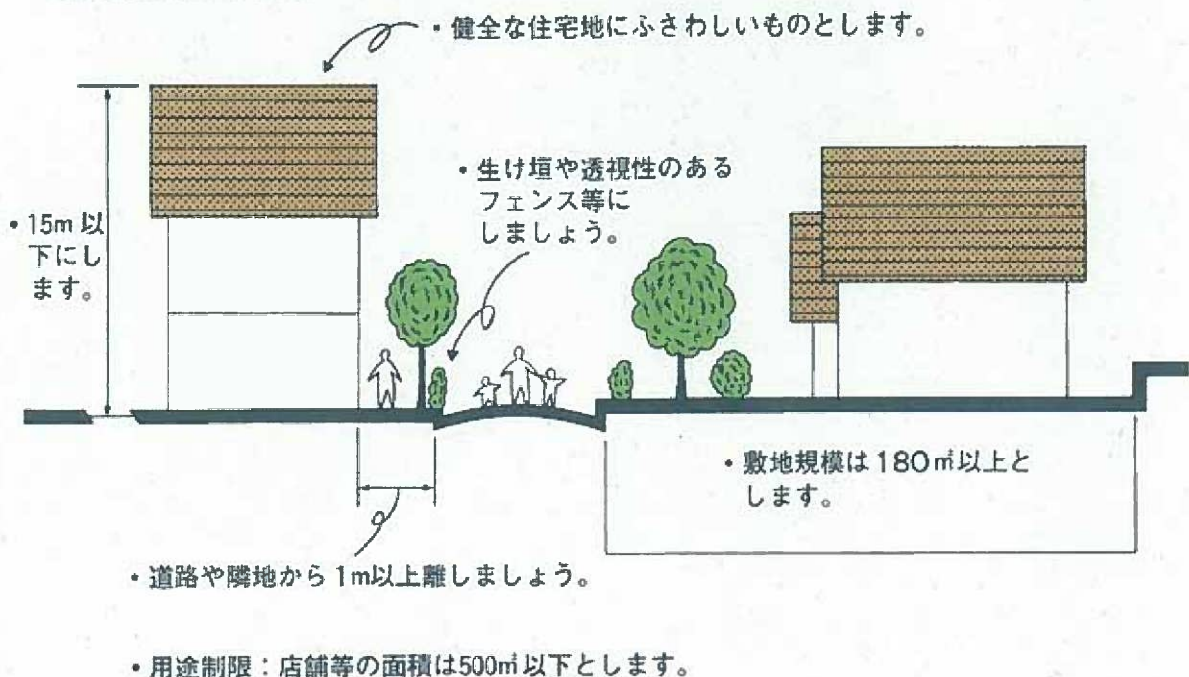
・健全な住宅地にふさわしいものとします。

・15m 以下にします。

・生け垣や透視性のあるフェンス等にしましょう。

・敷地規模は 180㎡以上とします。

・道路や隣地から 1m以上離しましょう。

・用途制限：店舗等の面積は500㎡以下とします。